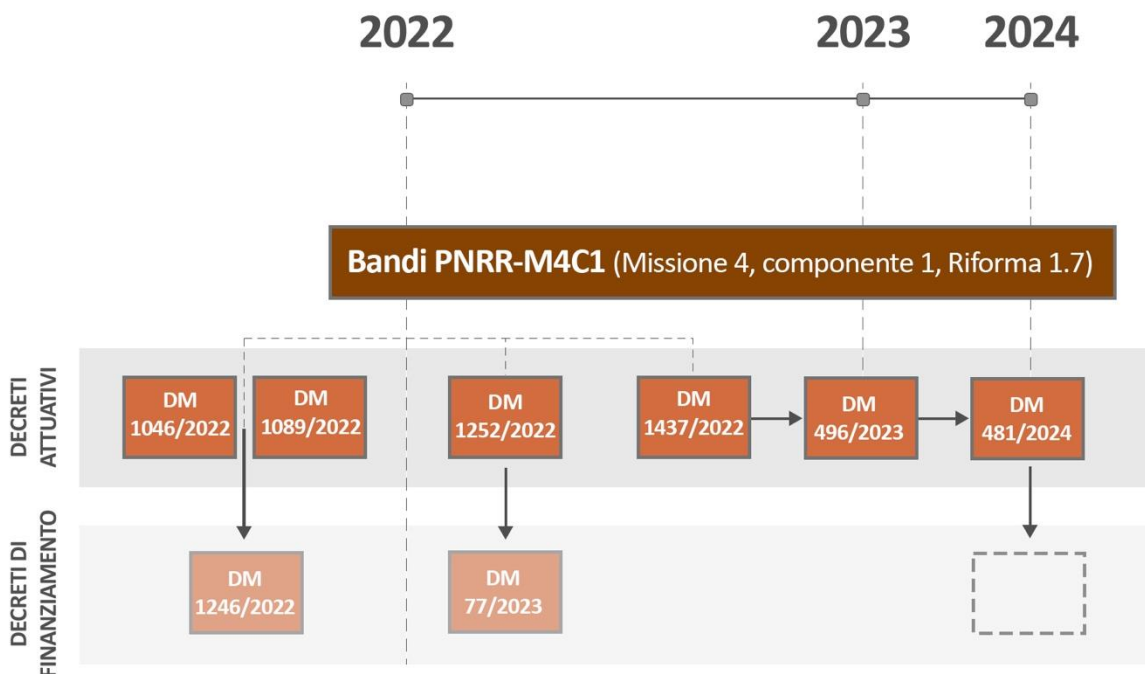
2022 2023 2024

Bandi PNRR-M4C1 (Missione 4, componente 1, Riforma 1.7)

DECRETI ATTUATIVI

DM 1046/2022

DM 1089/2022

DM 1252/2022

DM 1437/2022

DM 496/2023

DM 481/2024

DECRETI DI FINANZIAMENTO

DM 1246/2022

DM 77/2023